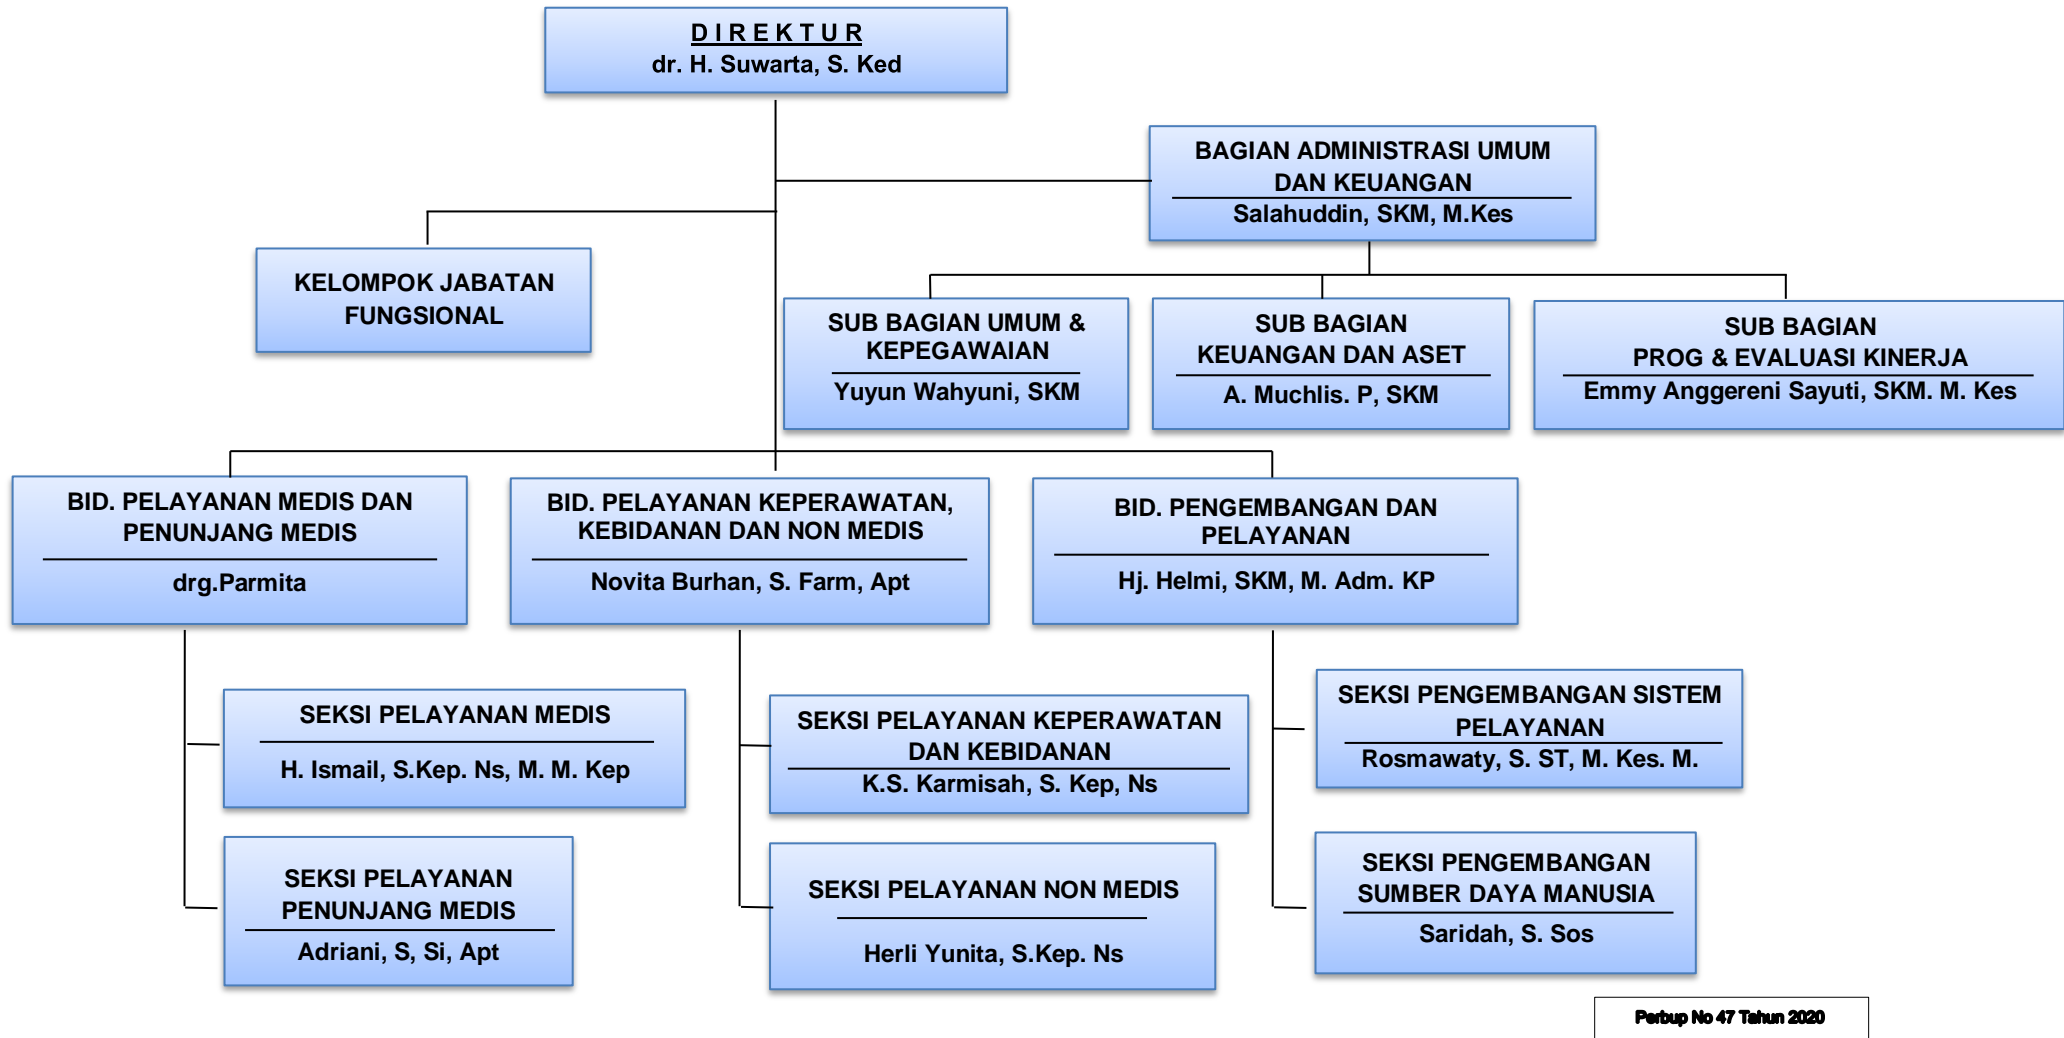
D I R E K T U R
dr. H. Suwarta, S. Ked

BAGIAN ADMINISTRASI UMUM DAN KEUANGAN
Salahuddin, SKM, M.Kes

KELOMPOK JABATAN FUNGSIONAL

SUB BAGIAN UMUM & KEPEGAWAIAN
Yuyun Wahyuni, SKM

SUB BAGIAN KEUANGAN DAN ASET
A. Muchlis. P, SKM

SUB BAGIAN PROG & EVALUASI KINERJA
Emmy Anggereni Sayuti, SKM. M. Kes

BID. PELAYANAN MEDIS DAN PENUNJANG MEDIS
drg.Parmita

BID. PELAYANAN KEPERAWATAN, KEBIDANAN DAN NON MEDIS
Novita Burhan, S. Farm, Apt

BID. PENGEMBANGAN DAN PELAYANAN
Hj. Helmi, SKM, M. Adm. KP

SEKSI PELAYANAN MEDIS
H. Ismail, S.Kep. Ns, M. M. Kep

SEKSI PELAYANAN PENUNJANG MEDIS
Adriani, S, Si, Apt

SEKSI PELAYANAN KEPERAWATAN DAN KEBIDANAN
K.S. Karmisah, S. Kep, Ns

SEKSI PELAYANAN NON MEDIS
Herli Yunita, S.Kep. Ns

SEKSI PENGEMBANGAN SISTEM PELAYANAN
Rosmawaty, S. ST, M. Kes. M.

SEKSI PENGEMBANGAN SUMBER DAYA MANUSIA
Saridah, S. Sos

Perbup No 47 Tahun 2020